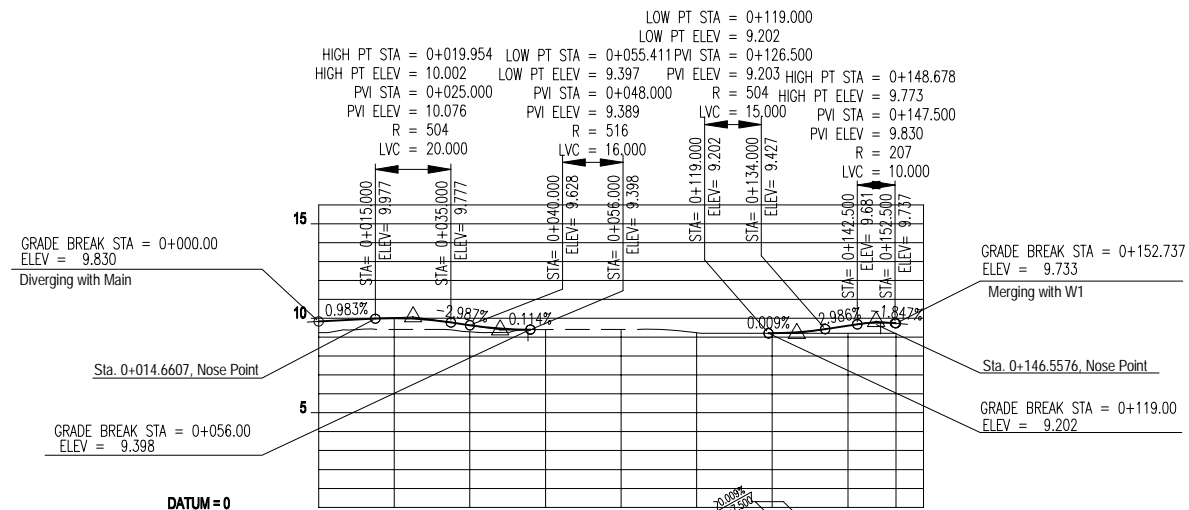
LOW PT STA = 0+119.000
LOW PT ELEV = 9.202
PVI STA = 0+126.500
PVI ELEV = 9.203
R = 504
LVC = 15.000

HIGH PT STA = 0+019.954
HIGH PT ELEV = 10.002
PVI STA = 0+025.000
PVI ELEV = 10.076
R = 504
LVC = 20.000

LOW PT STA = 0+055.411
LOW PT ELEV = 9.397
PVI STA = 0+048.000
PVI ELEV = 9.389
R = 516
LVC = 16.000

HIGH PT STA = 0+148.678
HIGH PT ELEV = 9.773
PVI STA = 0+147.500
PVI ELEV = 9.830
R = 207
LVC = 10.000

STA= 0+015.000
ELEV= 9.977
STA= 0+035.000
ELEV= 9.777
STA= 0+040.000
ELEV= 9.628
STA= 0+056.000
ELEV= 9.398
STA= 0+119.000
ELEV= 9.202
STA= 0+134.000
ELEV= 9.427
STA= 0+142.500
ELEV= 9.681
STA= 0+152.500
ELEV= 9.737

15
10
5

GRADE BREAK STA = 0+000.00
ELEV = 9.830
Diverging with Main

0.983%
-2.987%
0.114%
0.009%
2.986%
-1.847%

GRADE BREAK STA = 0+152.737
ELEV = 9.733
Merging with W1

Sta. 0+014.6607, Nose Point

Sta. 0+146.5576, Nose Point

GRADE BREAK STA = 0+056.00
ELEV = 9.398

GRADE BREAK STA = 0+119.00
ELEV = 9.202

DATUM = 0

20.009%
7.500